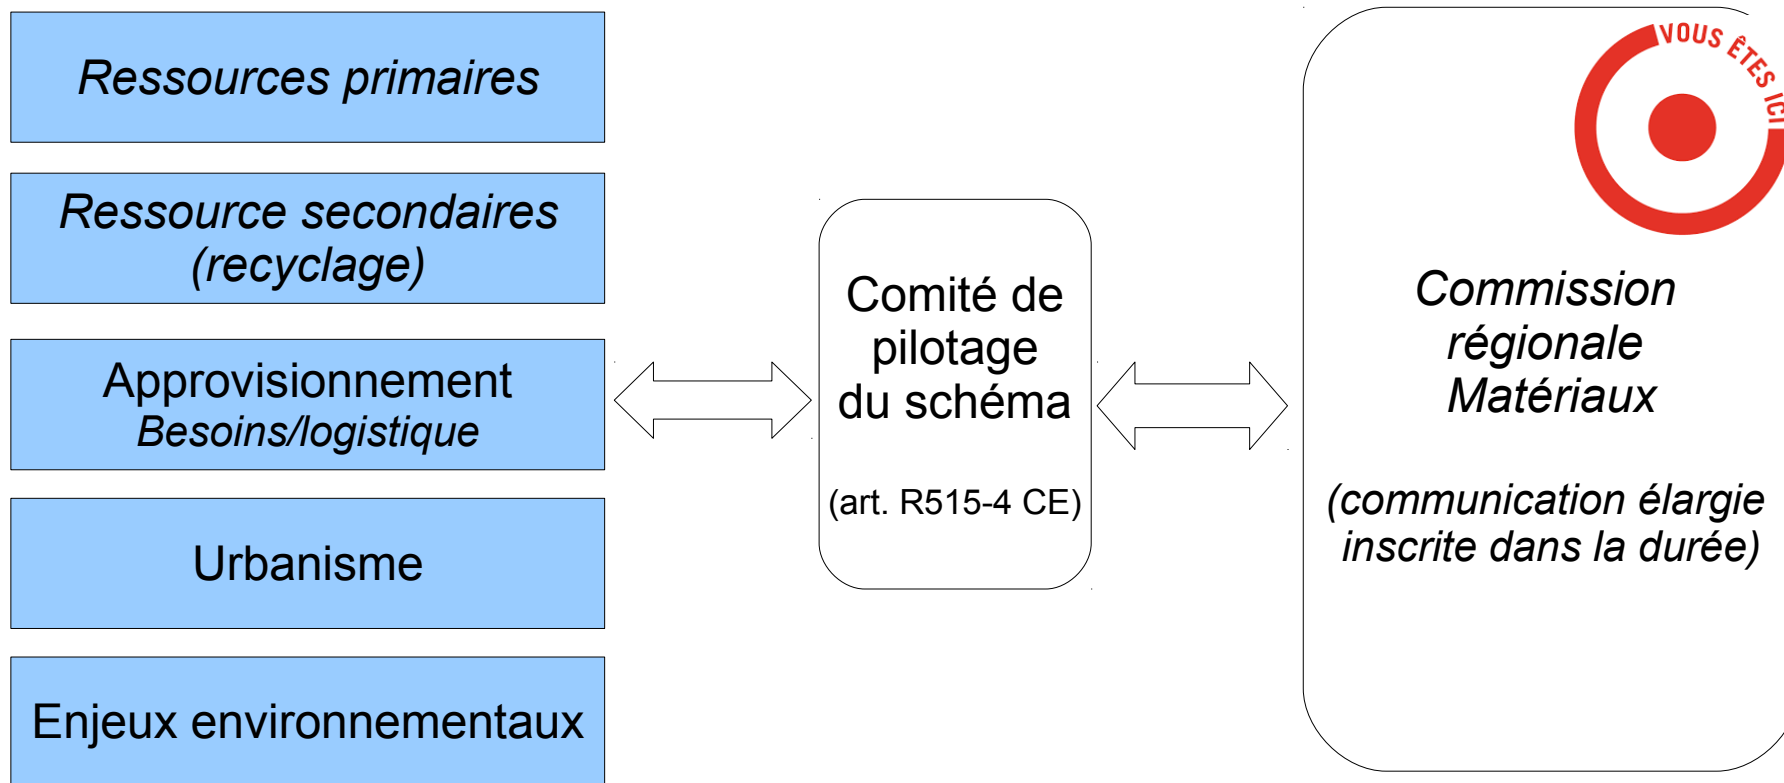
Ressources primaires

Ressource secondaires (recyclage)

Approvisionnement
Besoins/logistique

Urbanisme

Enjeux environnementaux

Comité de pilotage du schéma

(art. R515-4 CE)

VOUS ÊTES ICI

Commission régionale Matériaux

(communication élargie inscrite dans la durée)